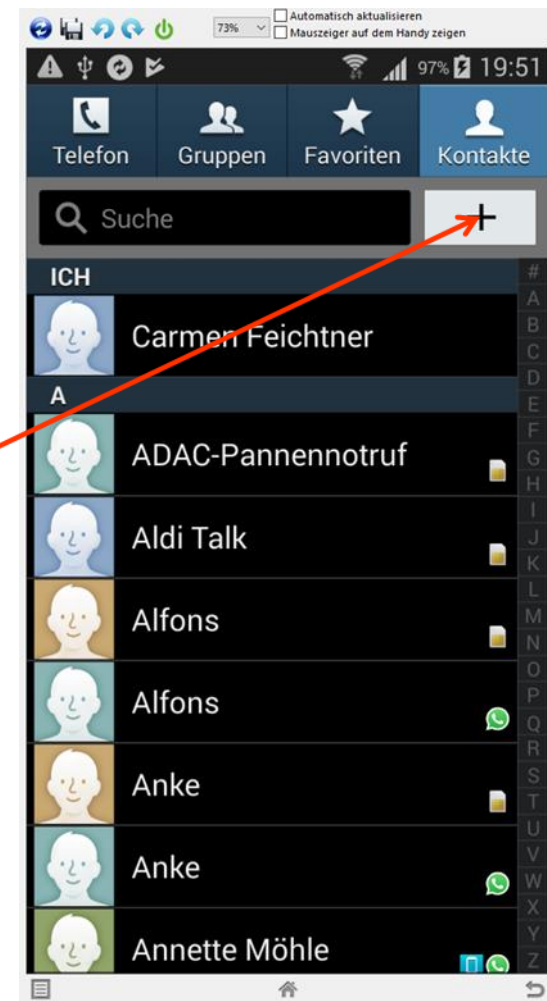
73%
Automatisch aktualisieren
Mauszeiger auf dem Handy zeigen
97% 19:51
Telefon
Gruppen
Favoriten
Kontakte
Suche
+
ICH
Carmen Feichtner
A
ADAC-Pannennotruf
Aldi Talk
Alfons
Alfons
Anke
Anke
Annette Möhle
#
A
B
C
D
E
F
G
H
I
J
K
L
M
N
O
P
Q
R
S
T
U
V
W
X
Y
Z